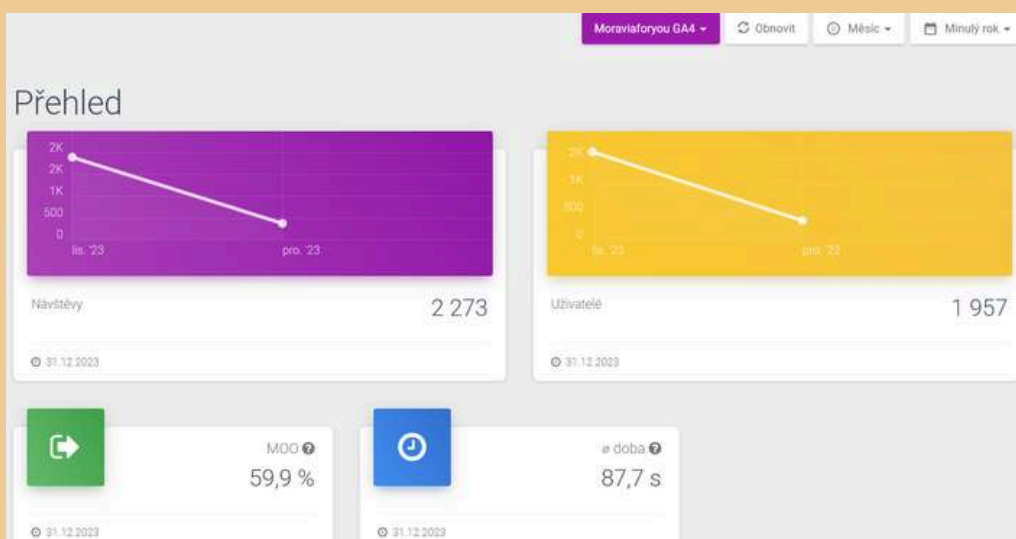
Moraviaforyou GA4 ▾ Obnovit Měsíc ▾ Minulý rok ▾

Přehled

2K
2K
1K
500
0
lis. '23
pro. '23

Návštěvy
2 273

31.12.2023

2K
1K
500
0
lis. '23
pro. '23

Uživatelé
1 957

31.12.2023

MOO
59,9 %

31.12.2023

ø doba
87,7 s

31.12.2023